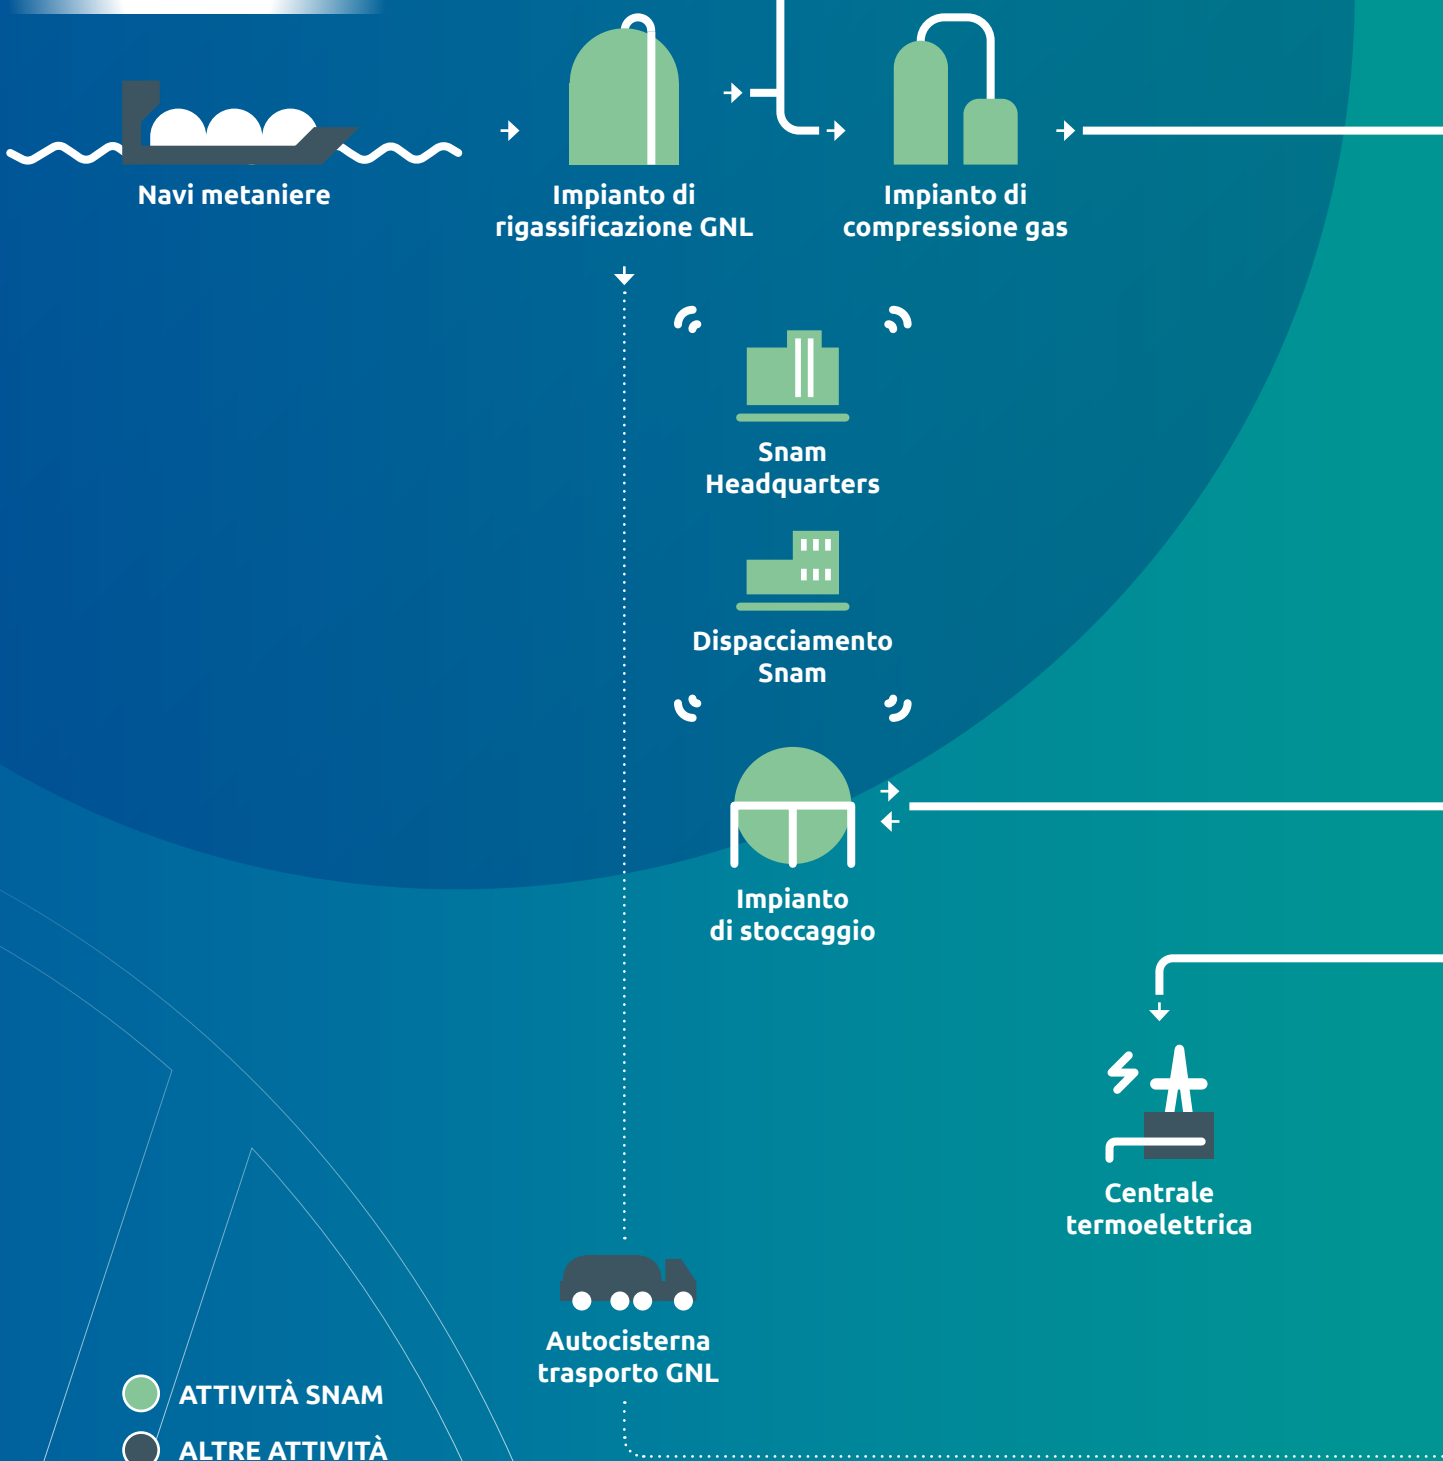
Navi metaniere

Impianto di rigassificazione GNL

Impianto di compressione gas

Snam Headquarters

Dispacciamento Snam

Impianto di stoccaggio

Centrale termoelettrica

Autocisterna trasporto GNL

ATTIVITÀ SNAM

ALTRE ATTIVITÀ